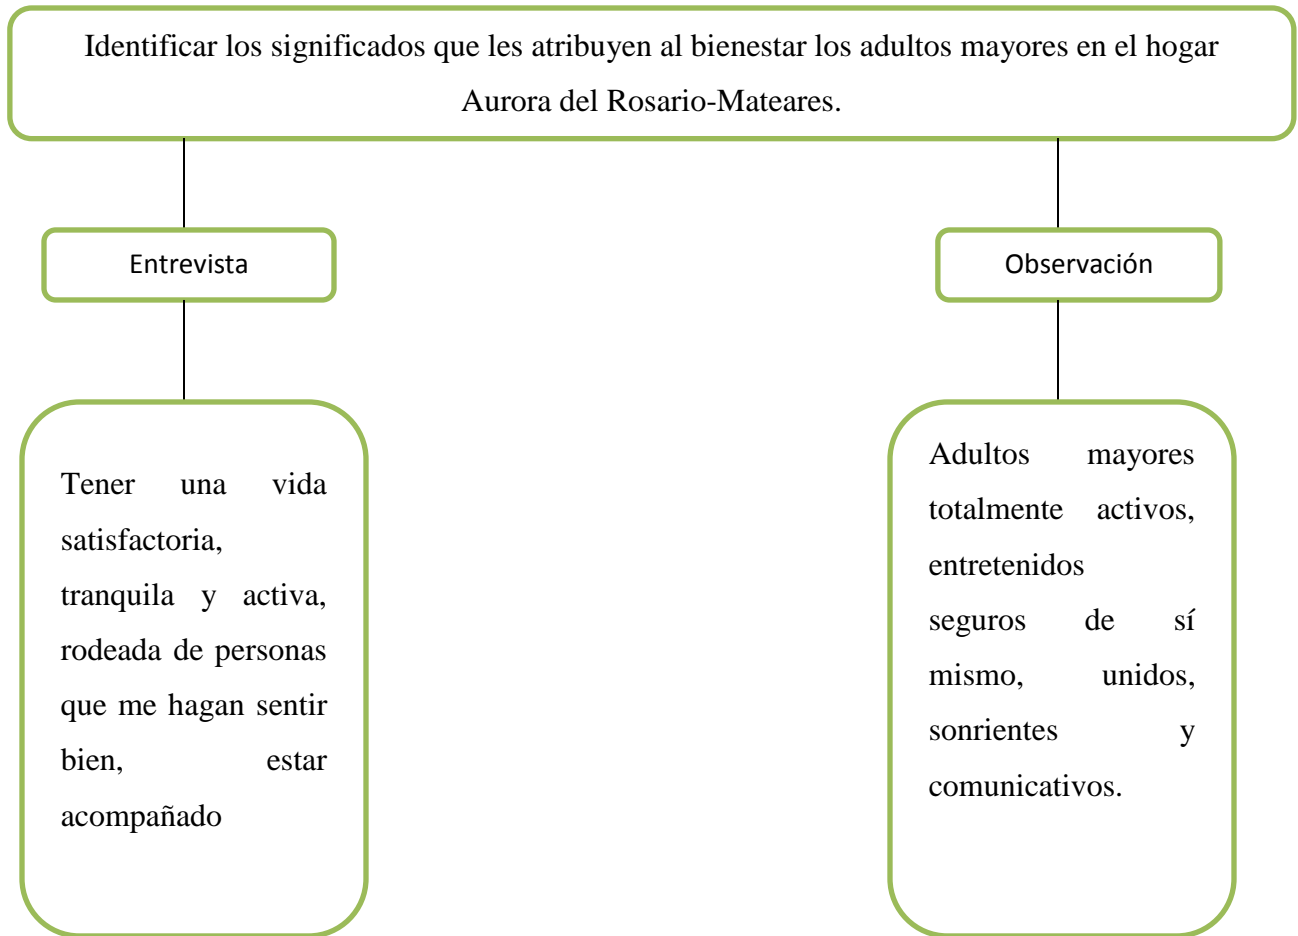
Identificar los significados que les atribuyen al bienestar los adultos mayores en el hogar Aurora del Rosario-Mateares.

Entrevista

Observación

Tener una vida satisfactoria, tranquila y activa, rodeada de personas que me hagan sentir bien, estar acompañado

Adultos mayores totalmente activos, entretenidos seguros de sí mismo, unidos, sonrientes y comunicativos.